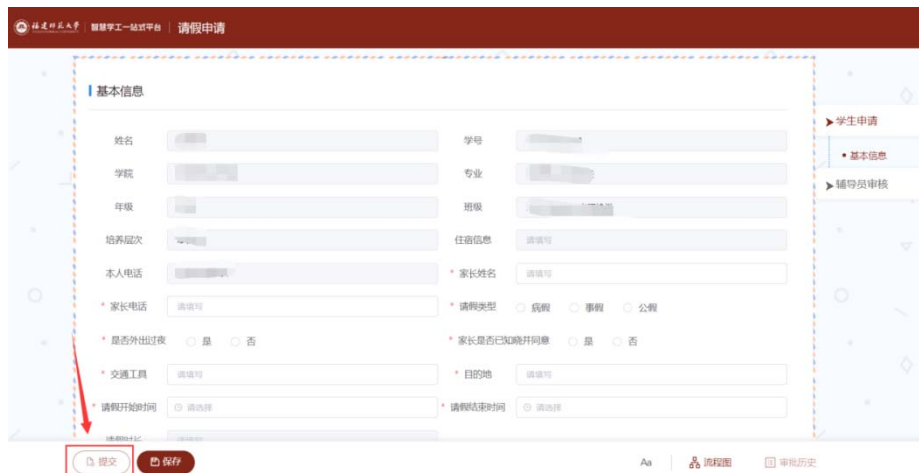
福建师范大学 | 智慧学工一站式平台 | 请假申请

基本信息

姓名
学号
学院
专业
年级
班级
培养层次
住宿信息 请填写
本人电话
* 家长姓名 请填写
* 家长电话 请填写
* 请假类型 病假 事假 公假
* 是否外出过夜 是 否
* 家长是否已知晓并同意 是 否
* 交通工具 请填写
* 目的地 请填写
* 请假开始时间 请选择
* 请假结束时间 请选择
请假时长 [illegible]

学生申请
• 基本信息
辅导员审核

提交 保存
Aa 流程图 审批历史